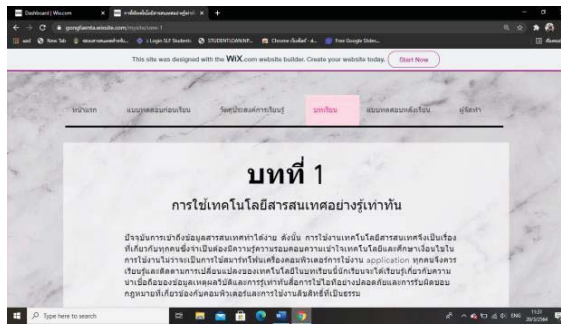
Dashboard | Wix.com
การใช้เทคโนโลยีสารสนเทศอย่างรู้เท่าทัน

gongfiamta.wixsite.com/mysite/ceas-1

This site was designed with the WIX.com website builder. Create your website today. Start Now

หน้าแรก
แบบทดสอบก่อนเรียน
วัตถุประสงค์การเรียนรู้
บทเรียน
แบบทดสอบหลังเรียน
ผู้จัดทำ

บทที่ 1

การใช้เทคโนโลยีสารสนเทศอย่างรู้เท่าทัน

ปัจจุบันการเข้าถึงข้อมูลสารสนเทศทำได้ง่าย ดังนั้น การใช้งานเทคโนโลยีสารสนเทศจึงเป็นเรื่องที่เกี่ยวกับทุกคนซึ่งจำเป็นต้องมีความรู้ความรอบคอบความเข้าใจเทคโนโลยีและศึกษาเรียนรู้ในการใช้งานในรายละเอียดการใช้สมาร์ทโฟนเครื่องคอมพิวเตอร์การใช้งาน application ทุกคนจึงควรเรียนรู้และติดตามการเปลี่ยนแปลงของเทคโนโลยีในยุคที่มีการเรียนรู้ได้เรียนรู้เท่าทันความน่าเชื่อถือของข้อมูลเหตุผลวิธีการรู้เท่าทันสื่อการใช้ได้อย่างปลอดภัยและการรับผิดชอบกฎหมายที่เกี่ยวข้องกับคอมพิวเตอร์และการใช้งานลิขสิทธิ์ที่เป็นธรรม

Type here to search
11:21
20/5/2564